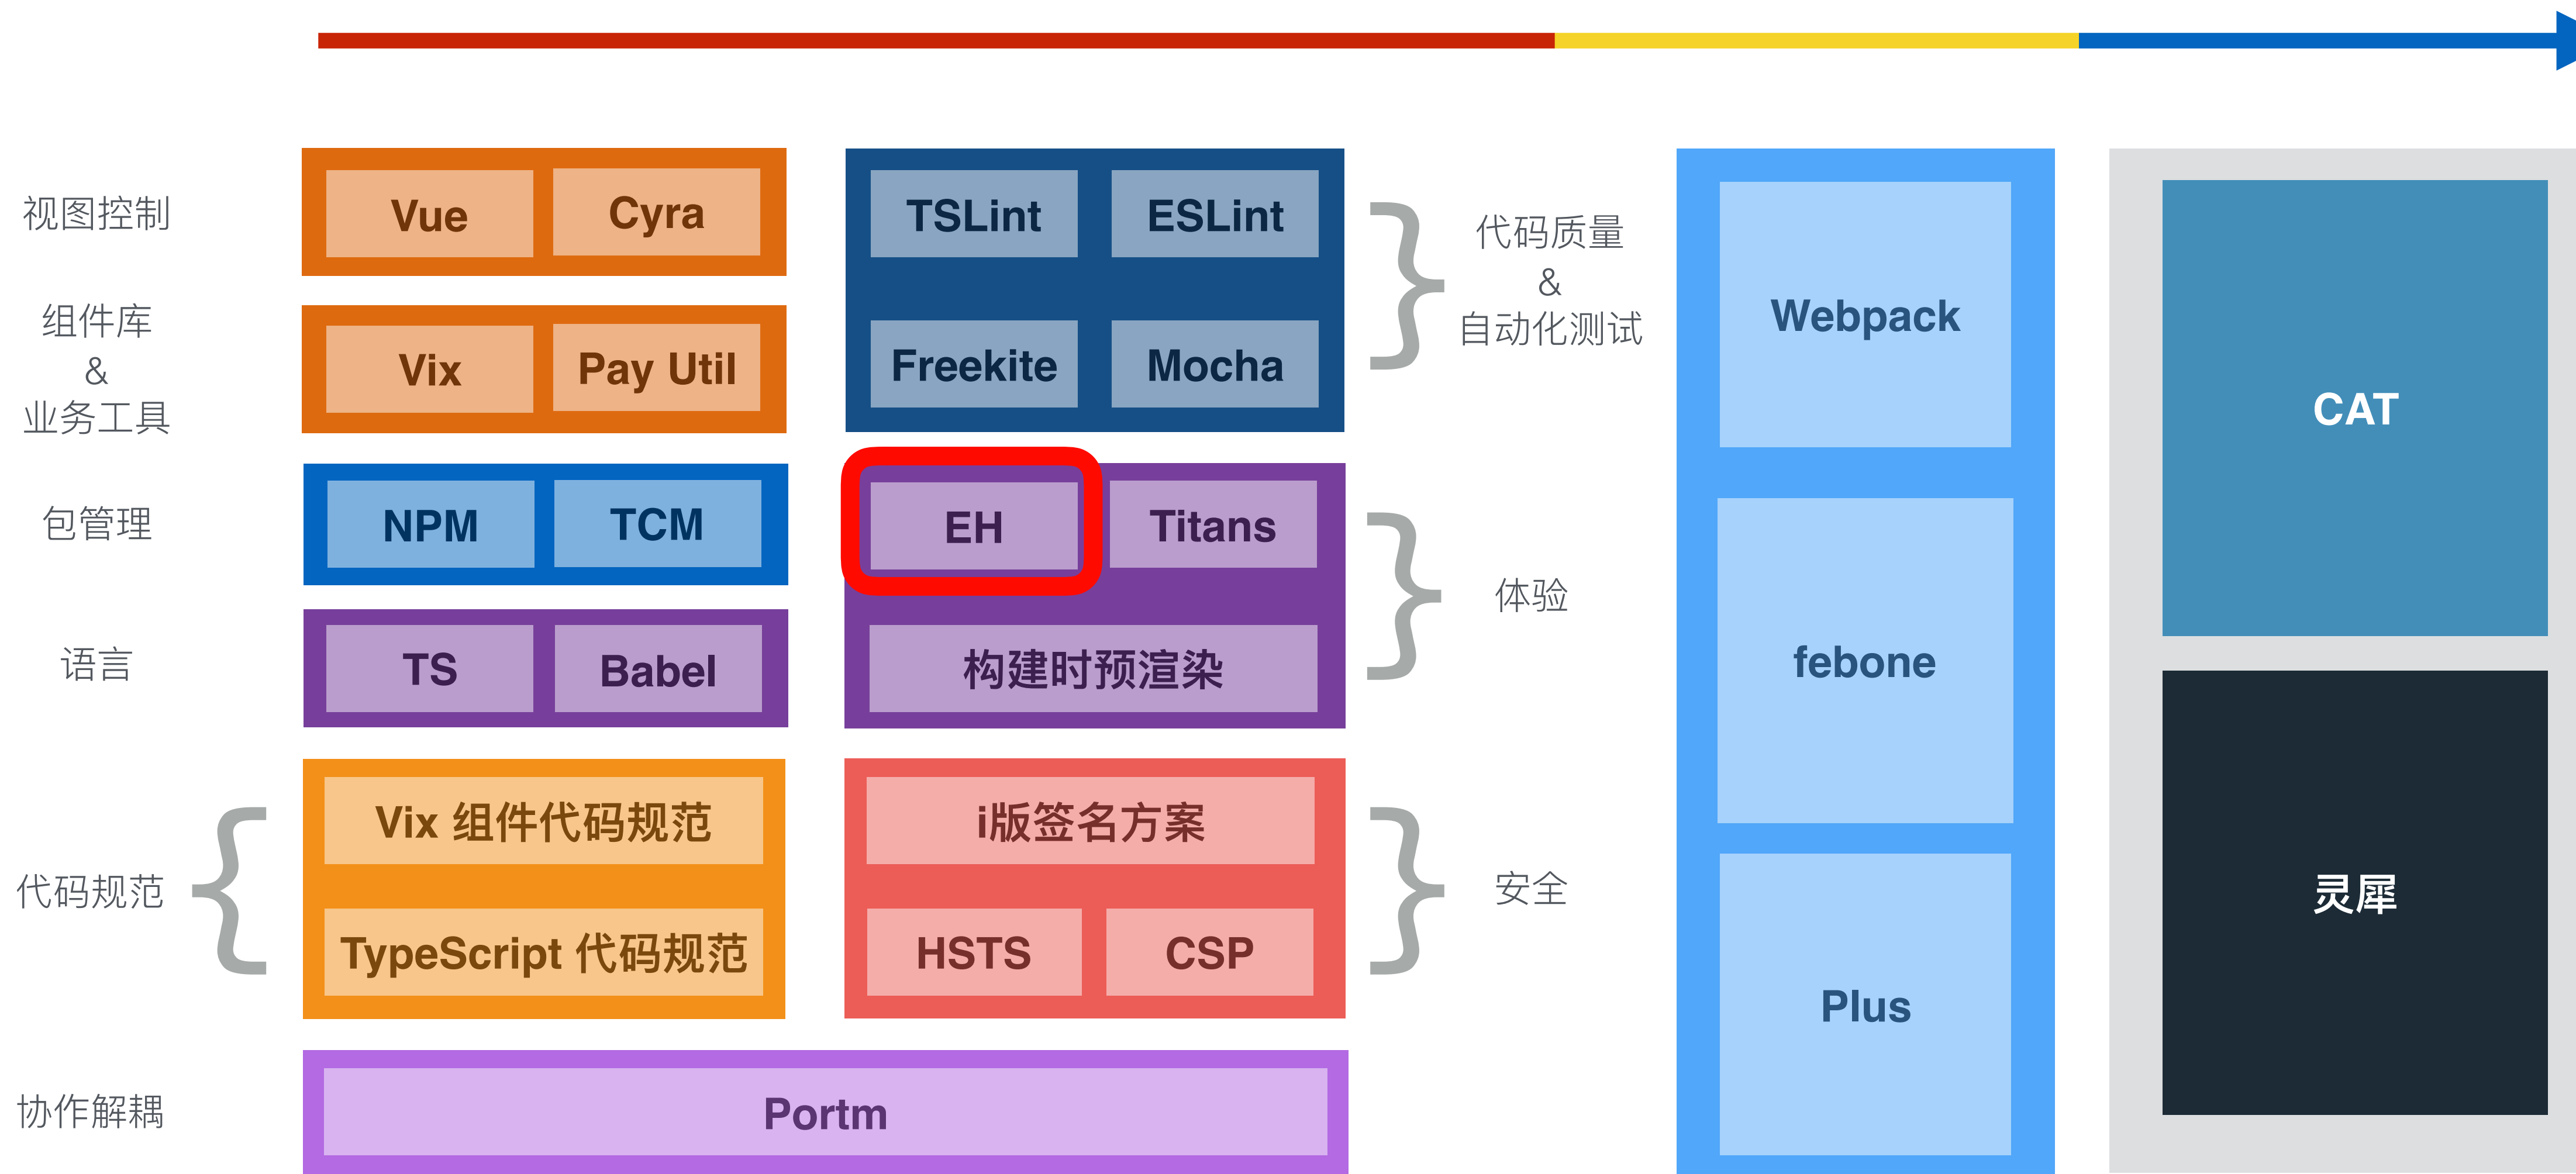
视图控制

Vue

Cyra

组件库
&
业务工具

Vix

Pay Util

包管理

NPM

TCM

语言

TS

Babel

代码规范

Vix 组件代码规范

TypeScript 代码规范

协作解耦

Portm

TSLint

ESLint

Freekite

Mocha

代码质量
&
自动化测试

EH

Titans

构建时预渲染

体验

i版签名方案

HSTS

CSP

安全

Webpack

febone

Plus

CAT

灵犀